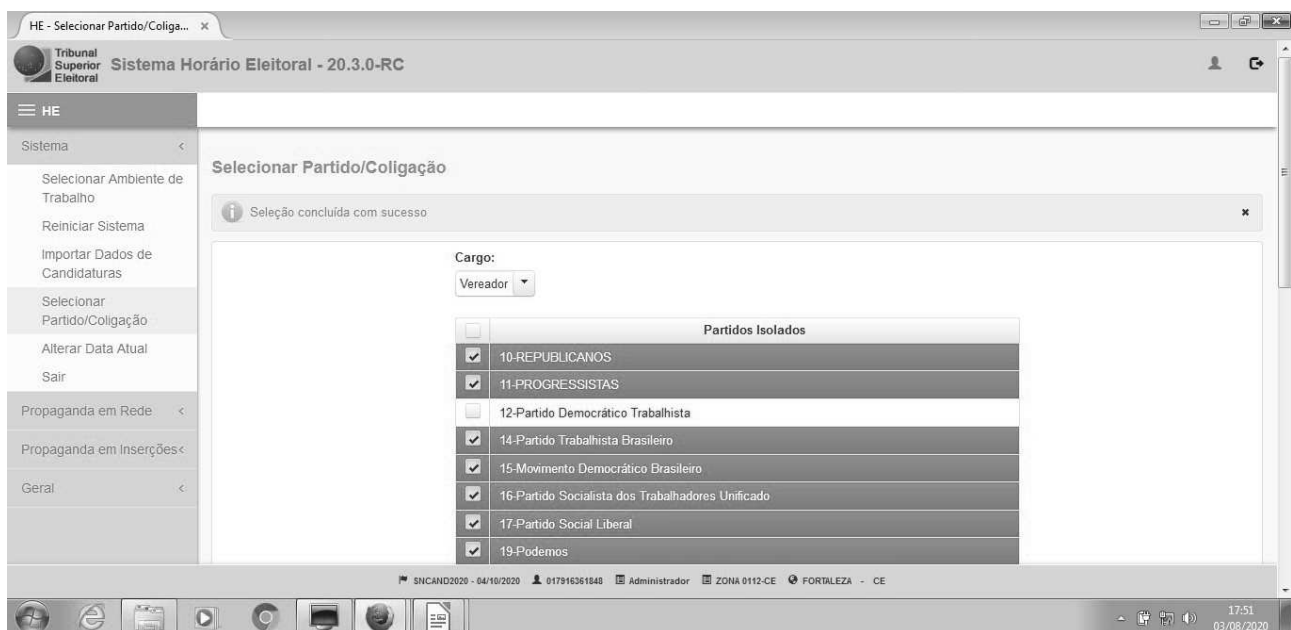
HE - Selecionar Partido/Coliga... ×

Tribunal Superior Eleitoral Sistema Horário Eleitoral - 20.3.0-RC

HE

Sistema

Selecionar Ambiente de Trabalho

Reiniciar Sistema

Importar Dados de Candidaturas

Selecionar Partido/Coligação

Alterar Data Atual

Sair

Propaganda em Rede

Propaganda em Inserções

Geral

Selecionar Partido/Coligação

Seleção concluída com sucesso

Cargo:

Vereador

| | Partidos Isolados |
|---|---|
| ☑ | 10-REPUBLICANOS |
| ☑ | 11-PROGRESSISTAS |
| ☐ | 12-Partido Democrático Trabalhista |
| ☑ | 14-Partido Trabalhista Brasileiro |
| ☑ | 15-Movimento Democrático Brasileiro |
| ☑ | 16-Partido Socialista dos Trabalhadores Unificado |
| ☑ | 17-Partido Social Liberal |
| ☑ | 19-Podemos |

SNCAND2020 - 04/10/2020 017916361848 Administrador ZONA 0112-CE FORTALEZA - CE

17:51 03/08/2020